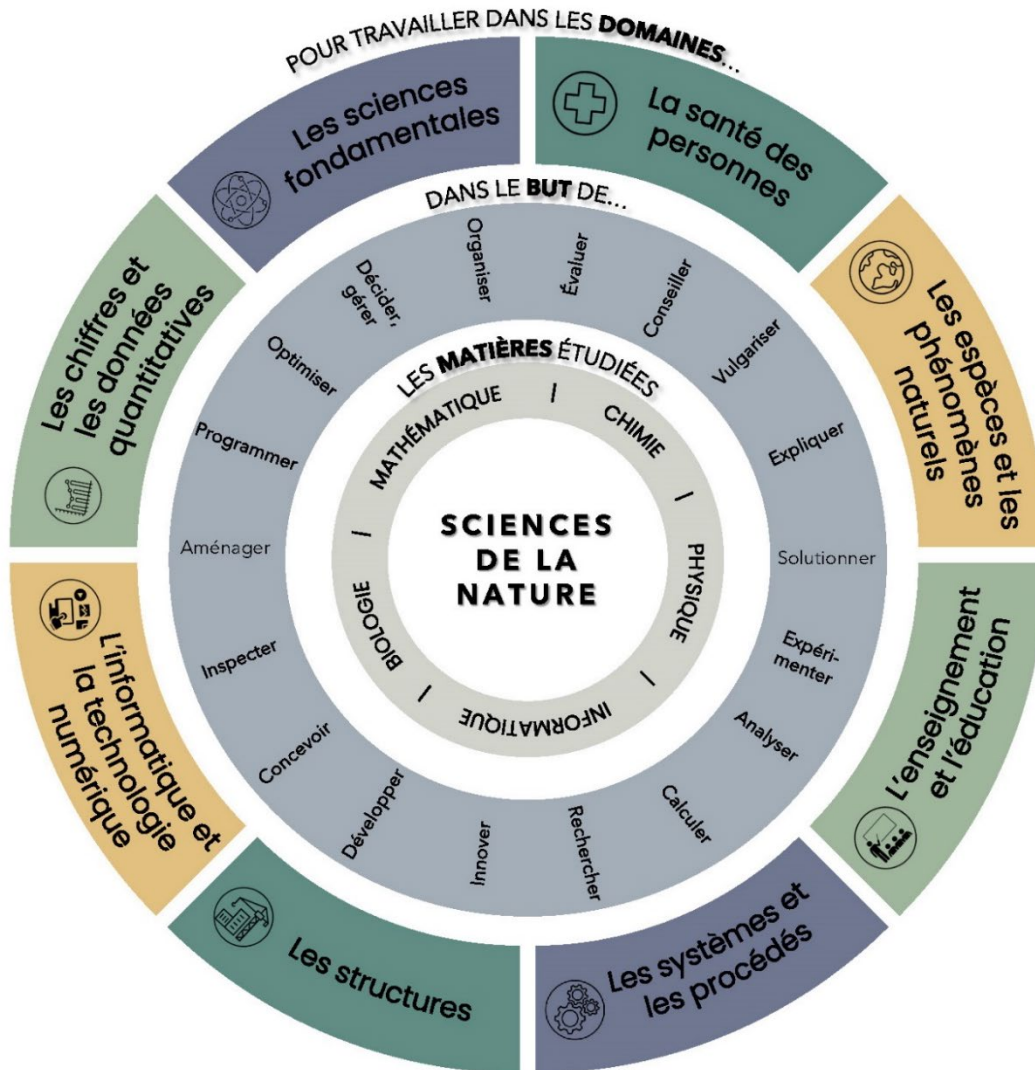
POUR TRAVAILLER DANS LES **DOMAINES**...

Les sciences fondamentales

La santé des personnes

Les espèces et les phénomènes naturels

L'enseignement et l'éducation

Les systèmes et les procédés

Les structures

L'informatique et la technologie numérique

Les chiffres et les données quantitatives

DANS LE **BUT** DE...

Organiser

Évaluer

Conseiller

Vulgariser

Expliquer

Solutionner

Expérimenter

Analyser

Calculer

Rechercher

Innover

Développer

Concevoir

Inspecter

Aménager

Programmer

Optimiser

Décider, gérer

LES **MATIÈRES** ÉTUDIÉES

MATHÉMATIQUE | CHIMIE | PHYSIQUE | INFORMATIQUE | BIOLOGIE |

SCIENCES DE LA NATURE